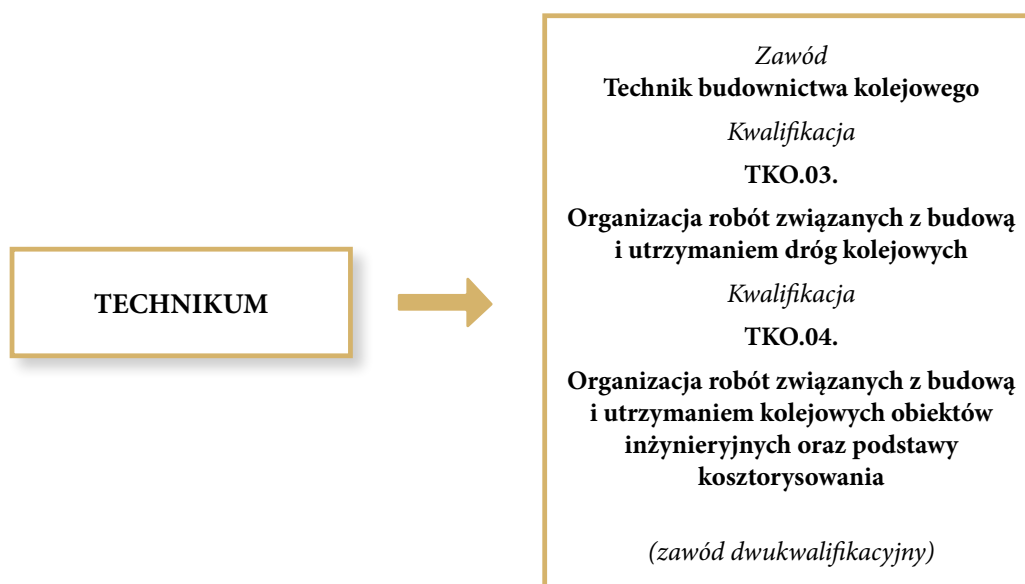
TECHNIKUM

Zawód
Technik budownictwa kolejowego

Kwalifikacja

TKO.03.

Organizacja robót związanych z budową i utrzymaniem dróg kolejowych

Kwalifikacja

TKO.04.

Organizacja robót związanych z budową i utrzymaniem kolejowych obiektów inżynieryjnych oraz podstawy kosztorysowania

(zawód dwukwalifikacyjny)